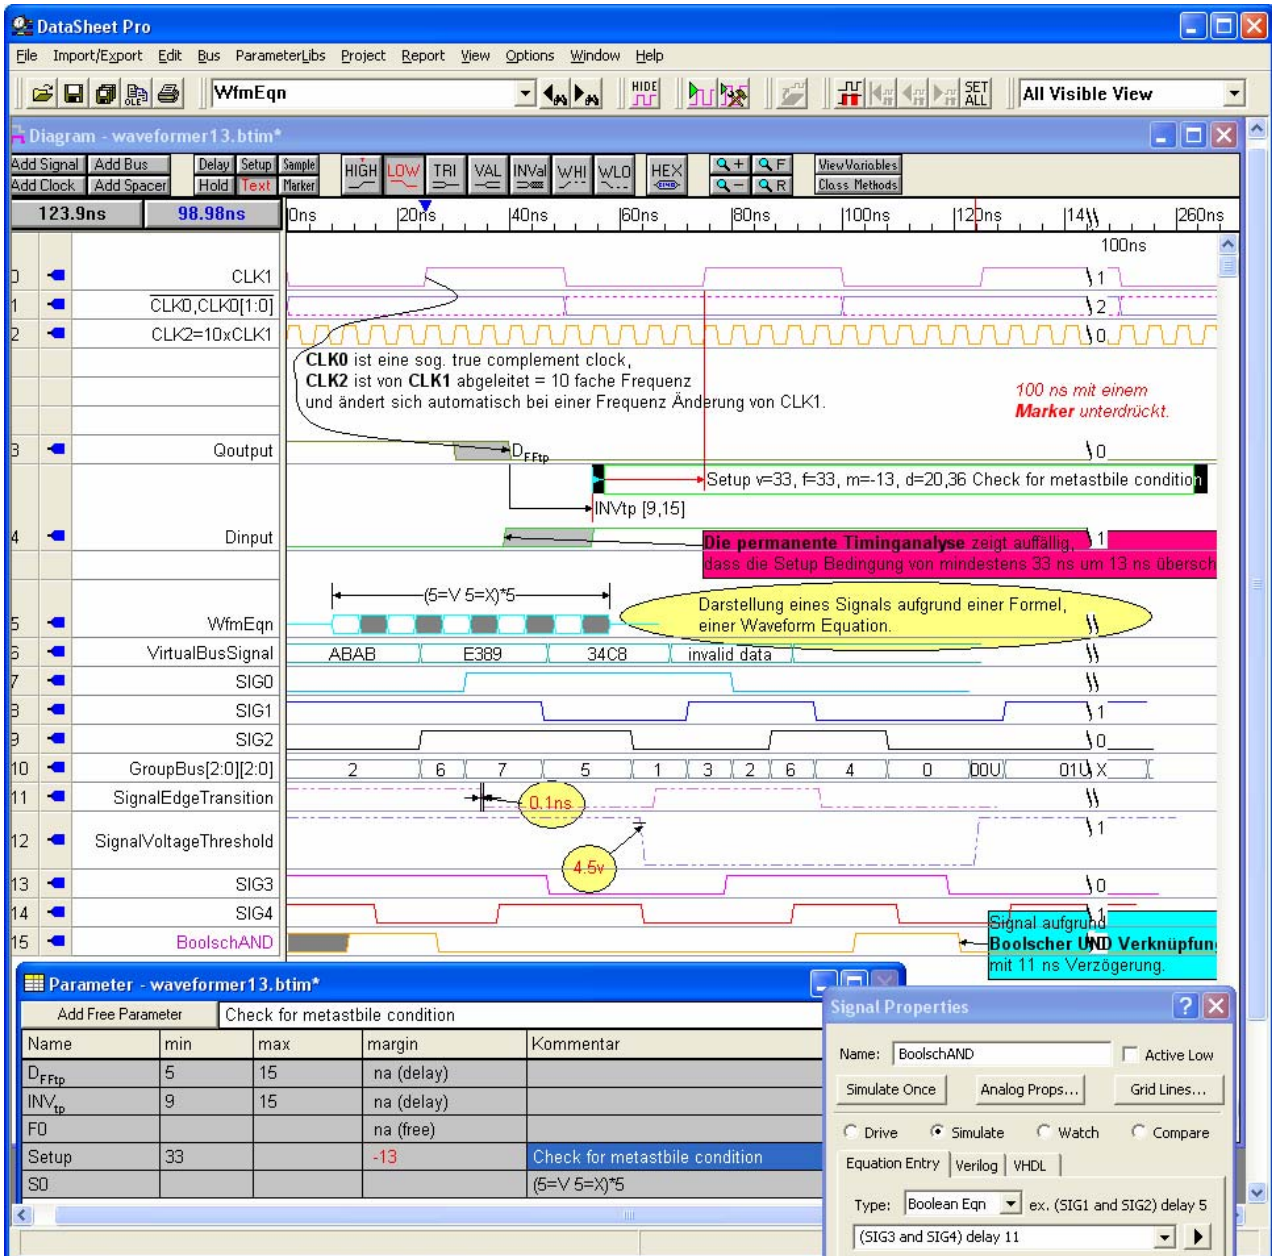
DataSheet Pro

File Import/Export Edit Bus ParameterLibs Project Report View Options Window Help

WfmEqn

HIDE

SET ALL

All Visible View

Diagram - waveformer13.btim*

Add Signal Add Bus Delay Setup Sample
Add Clock Add Spacer Hold Text Marker

HIGH LOW TRI VAL INVal WHI WLO HEX

View Variables
Class Methods

123.9ns 98.98ns

0ns 20ns 40ns 60ns 80ns 100ns 120ns 14 260ns

100ns

0 CLK1
1 CLK0,CLK0[1:0]
2 CLK2=10xCLK1

1
2
0

**CLK0** ist eine sog. true complement clock,
**CLK2** ist von **CLK1** abgeleitet = 10 fache Frequenz
und ändert sich automatisch bei einer Frequenz Änderung von CLK1.

100 ns mit einem **Marker** unterdrückt.

3 Qoutput

$D_{FFtp}$

0

Setup v=33, f=33, m=-13, d=20,36 Check for metastbile condition

INVtp [9,15]

4 Dinput

**Die permanente Timinganalyse** zeigt auffällig, dass die Setup Bedingung von mindestens 33 ns um 13 ns übersch

1

(5=V 5=X)*5

5 WfmEqn

Darstellung eines Signals aufgrund einer Formel, einer Waveform Equation.

6 VirtualBusSignal

ABAB E389 34C8 invalid data

7 SIG0
8 SIG1
9 SIG2
10 GroupBus[2:0][2:0]
11 SignalEdgeTransition
12 SignalVoltageThreshold
13 SIG3
14 SIG4
15 BoolschAND

1
0

2 6 7 5 1 3 2 6 4 0 00U 01U X

0.1ns

4.5v

1
0
1

Signal aufgrund
**Boolscher UND Verknüpfun**
mit 11 ns Verzögerung.

Parameter - waveformer13.btim*

Add Free Parameter Check for metastbile condition

| Name | min | max | margin | Kommentar |
|---|---|---|---|---|
| $D_{FFtp}$ | 5 | 15 | na (delay) | |
| $INV_{tp}$ | 9 | 15 | na (delay) | |
| F0 | | | na (free) | |
| Setup | 33 | | -13 | Check for metastbile condition |
| S0 | | | | (5=V 5=X)*5 |

Signal Properties

Name: BoolschAND
Active Low

Simulate Once Analog Props... Grid Lines...

Drive Simulate Watch Compare

Equation Entry Verilog VHDL

Type: Boolean Eqn ex. (SIG1 and SIG2) delay 5

(SIG3 and SIG4) delay 11